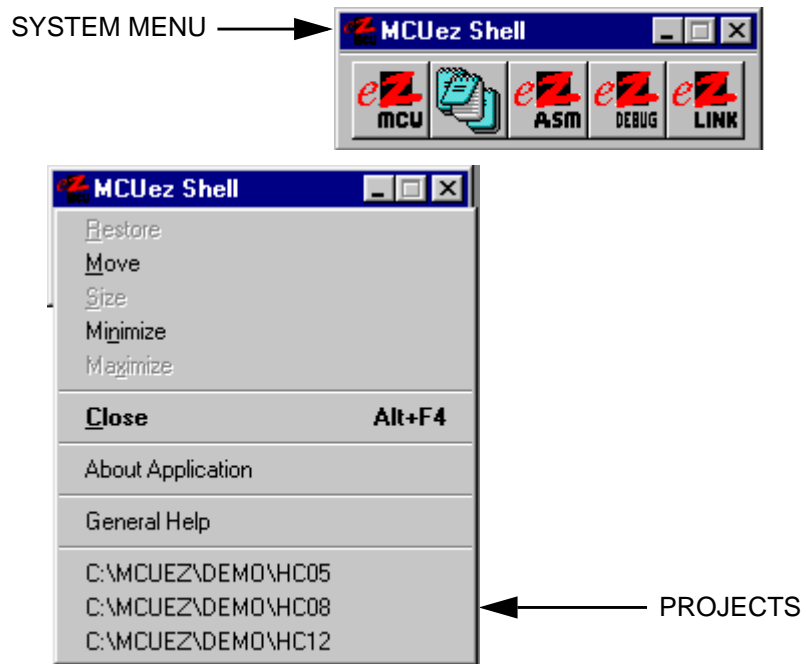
SYSTEM MENU

MCUez Shell

eZ MCU

eZ ASM

eZ DEBUG

eZ LINK

MCUez Shell

Restore
Move
Size
Minimize
Maximize

Close Alt+F4

About Application

General Help

C:\MCUEZ\DEMO\HC05
C:\MCUEZ\DEMO\HC08
C:\MCUEZ\DEMO\HC12

PROJECTS